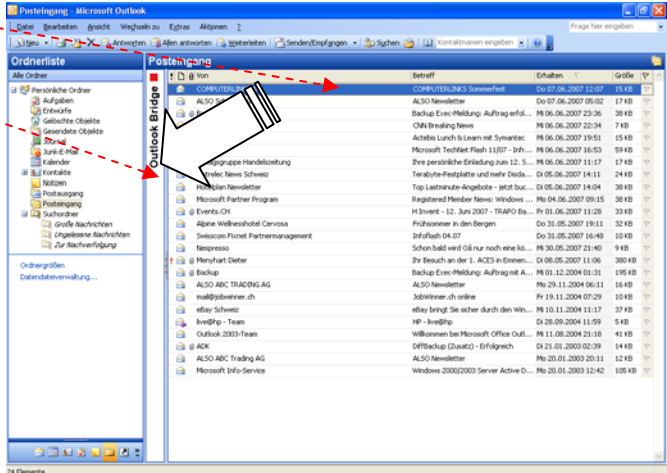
Posteingang - Microsoft Outlook

Datei Bearbeiten Ansicht Wechseln zu Extras Aktionen ?

Frage hier eingeben

Neu | Antworten | Allen antworten | Weiterleiten | Senden/Empfangen | Suchen | Kontaktnamen eingeben

Ordnerliste

Alle Ordner

Persönliche Ordner
Aufgaben
Entwürfe
Gelöschte Objekte
Gesendete Objekte
Journal
Junk-E-Mail
Kalender
Kontakte
Notizen
Postausgang
Posteingang
Suchordner
Große Nachrichten
Ungelesene Nachrichten
Zur Nachverfolgung

Ordnergrößen
Datendateiverwaltung...

Outlook Bridge

Posteingang

| Von | Betreff | Erhalten | Größe |
|---|---|---|---|
| COMPUTERLINKS | COMPUTERLINKS Sommerfest | Do 07.06.2007 12:07 | 15 KB |
| ALSO Sc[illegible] | ALSO Newsletter | Do 07.06.2007 05:02 | 17 KB |
| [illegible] | Backup Exec-Meldung: Auftrag erfol... | Mi 06.06.2007 23:36 | 6 KB |
| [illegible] | CNN Breaking News | Mi 06.06.2007 22:34 | 7 KB |
| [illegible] | Actebis Lunch & Learn mit Symantec | Mi 06.06.2007 19:51 | 15 KB |
| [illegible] | Microsoft TechNet Flash 11/07 - Infr... | Mi 06.06.2007 16:53 | 59 KB |
| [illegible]gsgruppe Handelszeitung | Ihre persönliche Einladung zum 12. S... | Mi 06.06.2007 11:17 | 17 KB |
| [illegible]trelec News Schweiz | Terabyte-Festplatte und mehr Disda... | Di 05.06.2007 14:11 | 24 KB |
| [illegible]plan Newsletter | Top Lastminute-Angebote - jetzt buc... | Di 05.06.2007 14:04 | 38 KB |
| Microsoft Partner Program | Registered Member News: Windows ... | Mo 04.06.2007 09:15 | 38 KB |
| Events.CH | H Invent - 12. Juni 2007 - TRAPO Ba... | Fr 01.06.2007 11:28 | 33 KB |
| Alpine Wellnesshotel Cervosa | Frühsommer in den Bergen | Do 31.05.2007 19:11 | 32 KB |
| Swisscom Fixnet Partnermanagement | Infoflash 04.07 | Do 31.05.2007 16:48 | 10 KB |
| Nespresso | Schon bald wird Oli nur noch eine kö... | Mi 30.05.2007 21:40 | 9 KB |
| Menyhart Dieter | Ihr Besuch an der 1. ACES in Emmen... | Di 08.05.2007 11:06 | 380 KB |
| Backup | Backup Exec-Meldung: Auftrag mit A... | Mi 01.12.2004 01:31 | 195 KB |
| ALSO ABC TRADING AG | ALSO Newsletter | Mo 29.11.2004 06:11 | 16 KB |
| mail@jobwinner.ch | JobWinner.ch online | Fr 19.11.2004 07:29 | 10 KB |
| eBay Schweiz | eBay bringt Sie sicher durch den Win... | Mi 10.11.2004 11:17 | 37 KB |
| live@hp - Team | HP - live@hp | Di 28.09.2004 11:59 | 5 KB |
| Outlook 2003-Team | Willkommen bei Microsoft Office Outl... | Mi 11.08.2004 21:18 | 41 KB |
| ADK | DiffBackup (Zusatz) - Erfolgreich | Di 21.01.2003 02:39 | 14 KB |
| ALSO ABC Trading AG | ALSO Newsletter | Mo 20.01.2003 20:11 | 12 KB |
| Microsoft Info-Service | Windows 2000/2003 Server Active D... | Mo 20.01.2003 12:42 | 105 KB |

24 Elemente